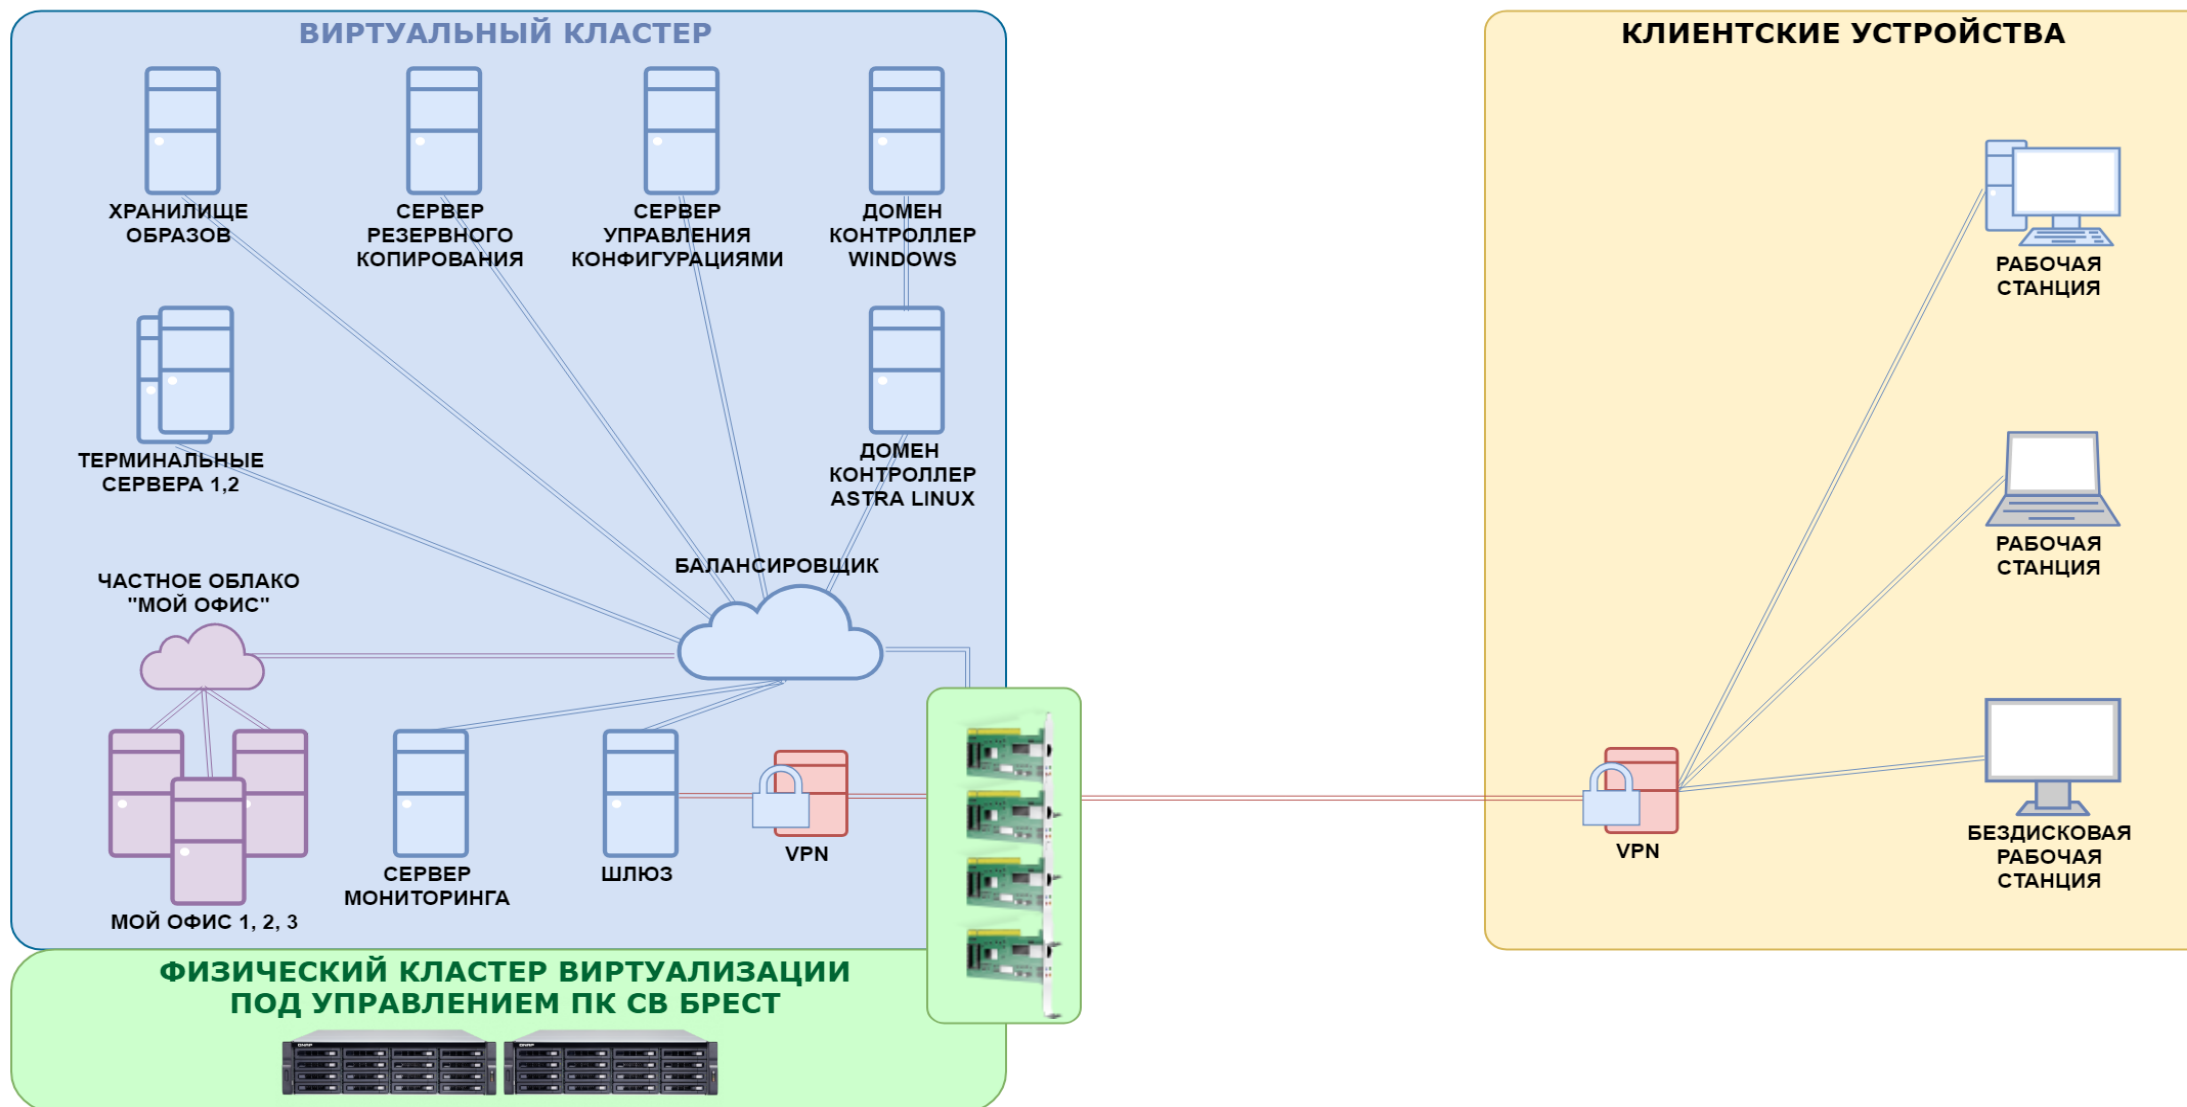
ВИРТУАЛЬНЫЙ КЛАСТЕР

ХРАНИЛИЩЕ ОБРАЗОВ

СЕРВЕР РЕЗЕРВНОГО КОПИРОВАНИЯ

СЕРВЕР УПРАВЛЕНИЯ КОНФИГУРАЦИЯМИ

ДОМЕН КОНТРОЛЛЕР WINDOWS

ТЕРМИНАЛЬНЫЕ СЕРВЕРА 1,2

ДОМЕН КОНТРОЛЛЕР ASTRA LINUX

БАЛАНСИРОВЩИК

ЧАСТНОЕ ОБЛАКО "МОЙ ОФИС"

МОЙ ОФИС 1, 2, 3

СЕРВЕР МОНИТОРИНГА

ШЛЮЗ

VPN

ФИЗИЧЕСКИЙ КЛАСТЕР ВИРТУАЛИЗАЦИИ ПОД УПРАВЛЕНИЕМ ПК СВ БРЕСТ

КЛИЕНТСКИЕ УСТРОЙСТВА

РАБОЧАЯ СТАНЦИЯ

РАБОЧАЯ СТАНЦИЯ

VPN

БЕЗДИСКОВАЯ РАБОЧАЯ СТАНЦИЯ